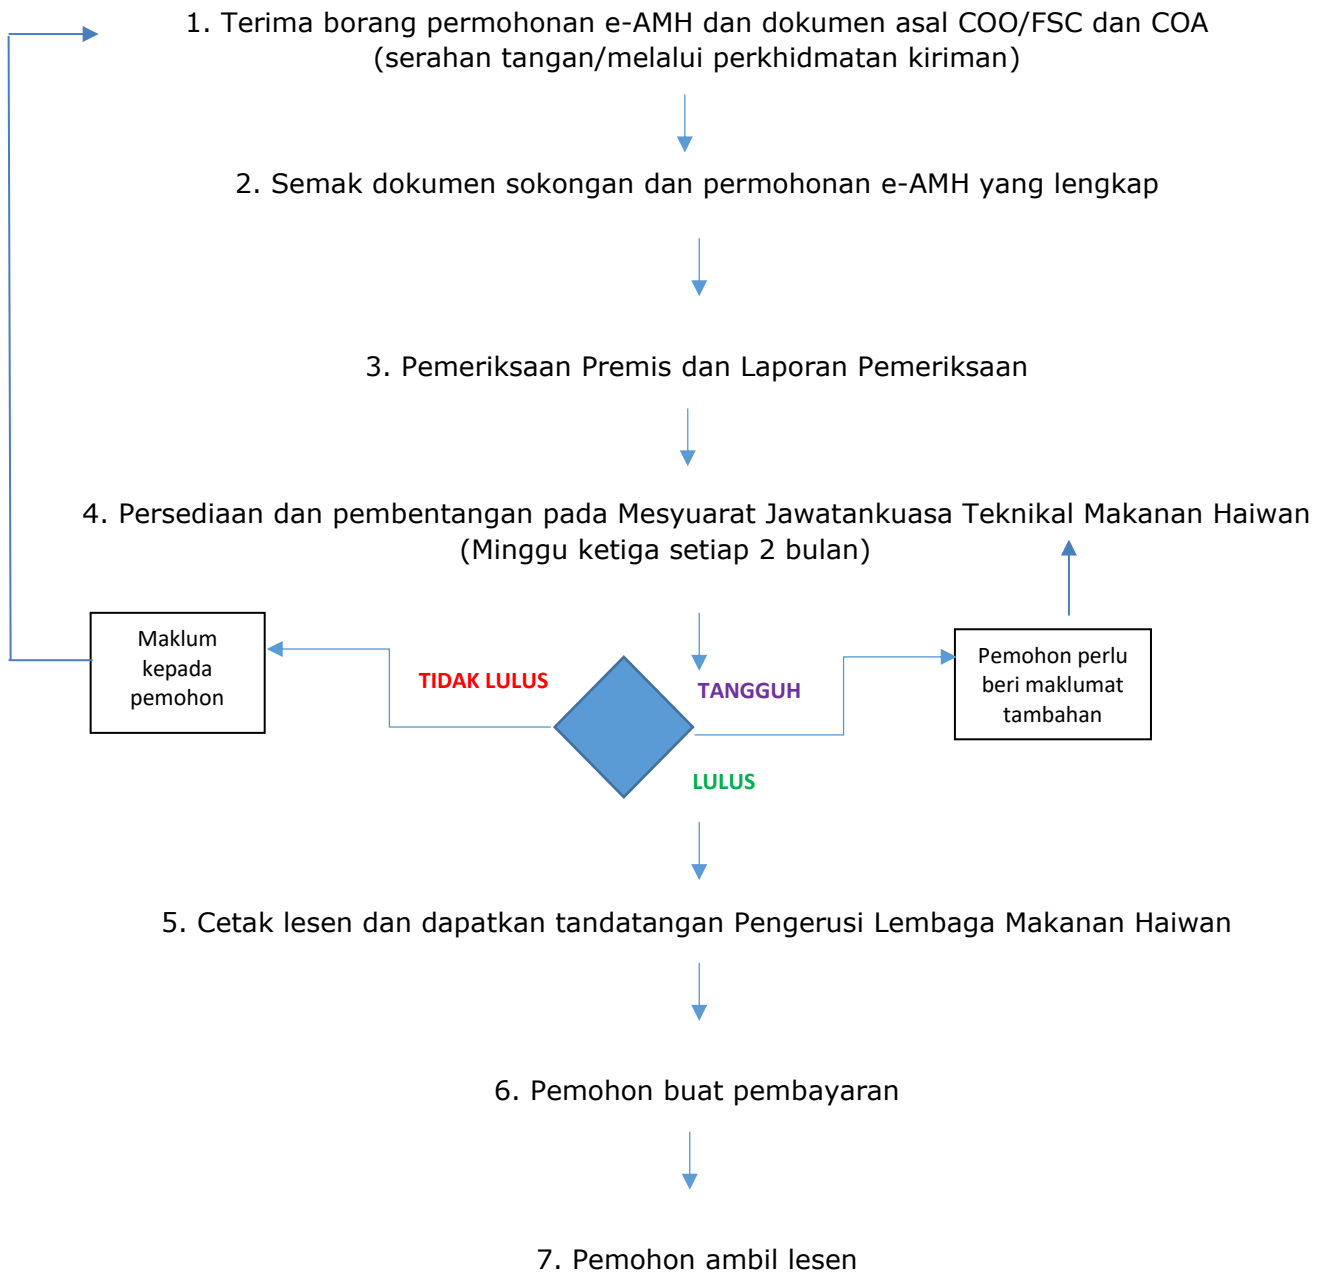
1. Terima borang permohonan e-AMH dan dokumen asal COO/FSC dan COA (serahan tangan/melalui perkhidmatan kiriman)

2. Semak dokumen sokongan dan permohonan e-AMH yang lengkap

3. Pemeriksaan Premis dan Laporan Pemeriksaan

4. Persediaan dan pembentangan pada Mesyuarat Jawatankuasa Teknikal Makanan Haiwan (Minggu ketiga setiap 2 bulan)

Maklum kepada pemohon

TIDAK LULUS

TANGGUH

Pemohon perlu beri maklumat tambahan

LULUS

5. Cetak lesen dan dapatkan tandatangan Pengerusi Lembaga Makanan Haiwan

6. Pemohon buat pembayaran

7. Pemohon ambil lesen